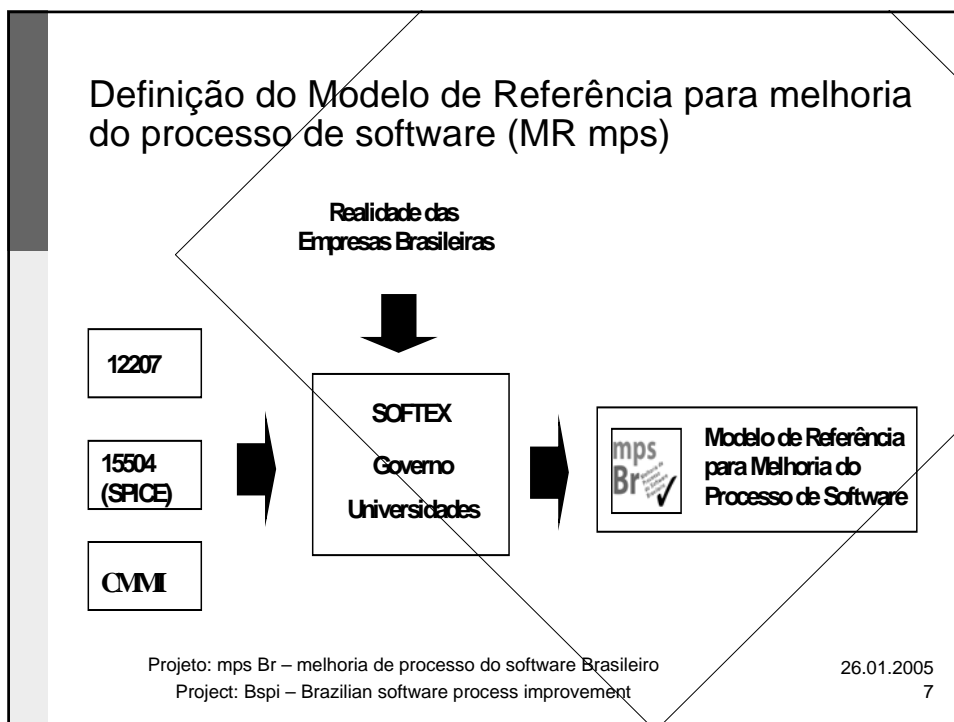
Definição do Modelo de Referência para melhoria do processo de software (MR mps)

Realidade das Empresas Brasileiras

12207

15504 (SPICE)

CMMI

SOFTEX

Governo

Universidades

mps Br

Modelo de Referência para Melhoria do Processo de Software

Projeto: mps Br – melhoria de processo do software Brasileiro
Project: Bspi – Brazilian software process improvement

26.01.2005
7